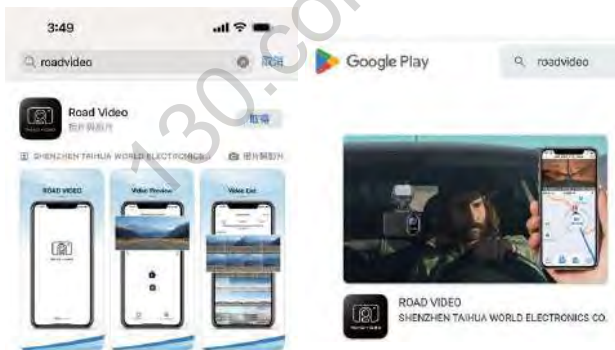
3:49

roadvideo 取消

Road Video
照片與影片

取得

SHENZHEN TAIHUA WORLD ELECTRONICS 照片與影片

ROAD VIDEO

Video Preview

Video List

130.com

Google Play

roadvideo

ROAD VIDEO
SHENZHEN TAIHUA WORLD ELECTRONICS CO.